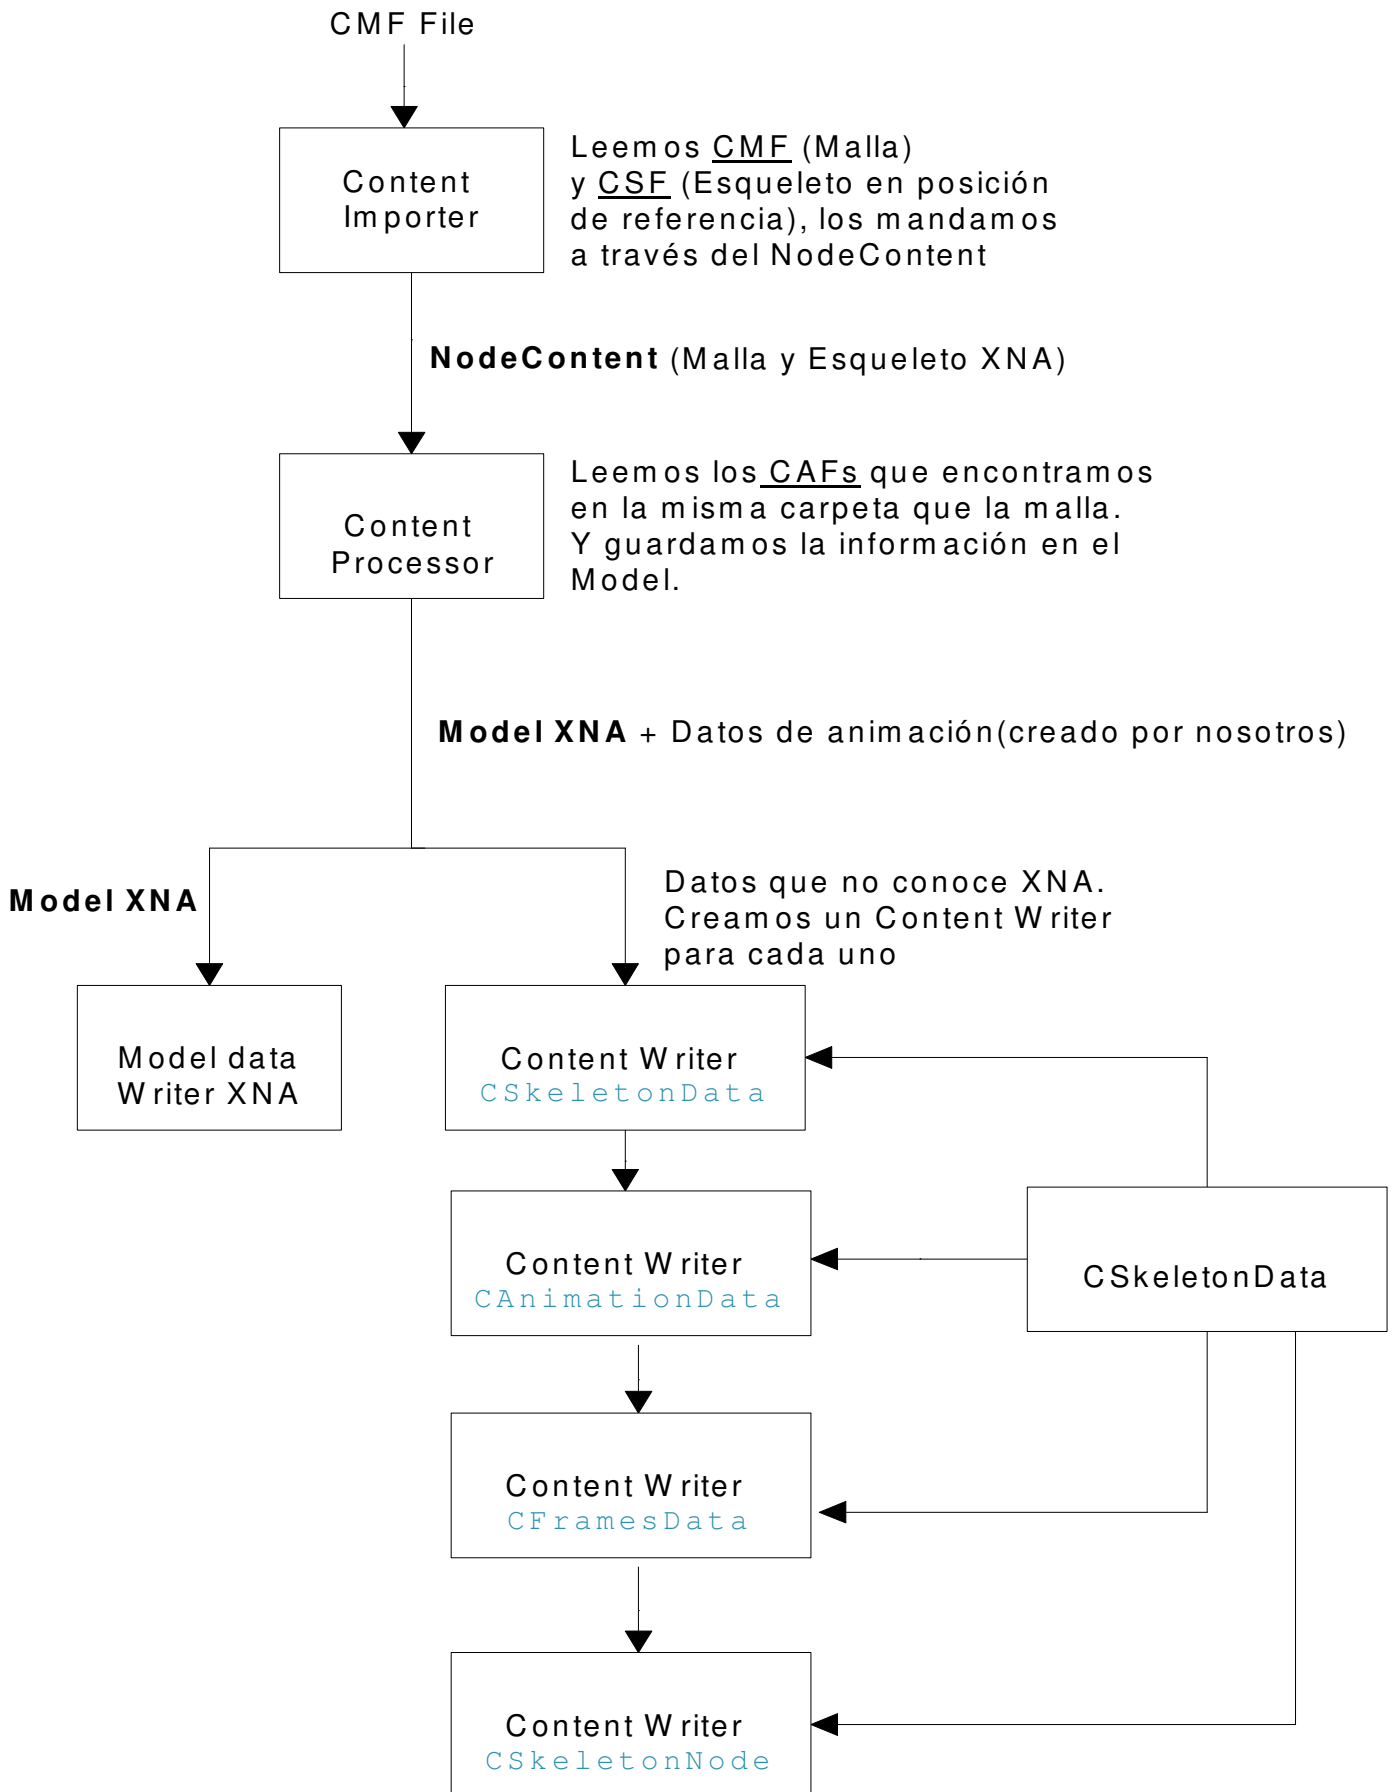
CMF File

Content Importer

Leemos CMF (Malla) y CSF (Esqueleto en posición de referencia), los mandamos a través del NodeContent

**NodeContent** (Malla y Esqueleto XNA)

Content Processor

Leemos los CAFs que encontramos en la misma carpeta que la malla. Y guardamos la información en el Model.

**Model XNA** + Datos de animación(creado por nosotros)

**Model XNA**

Datos que no conoce XNA. Creamos un Content Writer para cada uno

Model data Writer XNA

Content Writer CSkeletonData

Content Writer CAnimationData

CSkeletonData

Content Writer CFramesData

Content Writer CSkeletonNode